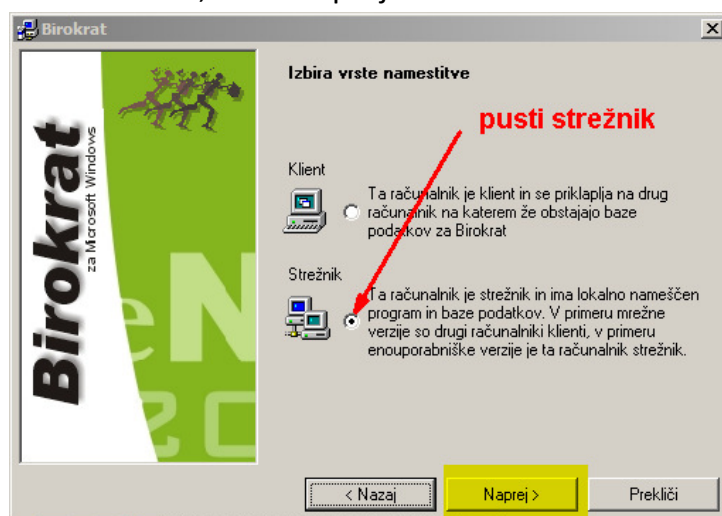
Birokrat

×

Birokrat
za Microsoft Windows

Izbira vrste namestitve

pusti strežnik

Klient

Ta računalnik je klient in se priklaplja na drug računalnik na katerem že obstajajo baze podatkov za Birokrat

Strežnik

Ta računalnik je strežnik in ima lokalno nameščen program in baze podatkov. V primeru mrežne verzije so drugi računalniki klienti, v primeru enouporabniške verzije je ta računalnik strežnik.

< Nazaj

Naprej >

Prekliči